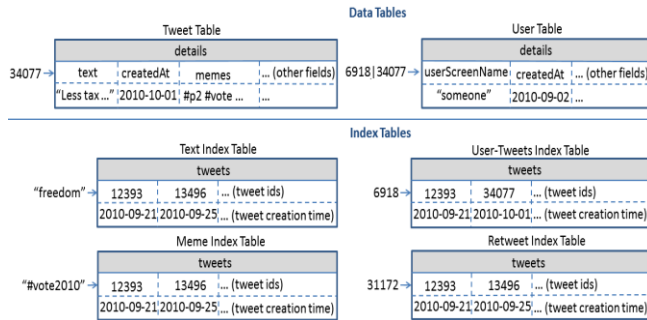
Data Tables

Tweet Table

| details | | | |
|---|---|---|---|
| text | createdAt | memes | ... (other fields) |
| "Less tax ..." | 2010-10-01 | #p2 #vote ... | |

34077 →

User Table

| details | | |
|---|---|---|
| userScreenName | createdAt | ... (other fields) |
| "someone" | 2010-09-02 | ... |

6918 | 34077 →

Index Tables

Text Index Table

| tweets | | |
|---|---|---|
| 12393 | 13496 | ... (tweet ids) |
| 2010-09-21 | 2010-09-25 | ... (tweet creation time) |

"freedom" →

User-Tweets Index Table

| tweets | | |
|---|---|---|
| 12393 | 34077 | ... (tweet ids) |
| 2010-09-21 | 2010-10-01 | ... (tweet creation time) |

6918 →

Meme Index Table

| tweets | | |
|---|---|---|
| 12393 | 13496 | ... (tweet ids) |
| 2010-09-21 | 2010-09-25 | ... (tweet creation time) |

"#vote2010" →

Retweet Index Table

| tweets | | |
|---|---|---|
| 12393 | 13496 | ... (tweet ids) |
| 2010-09-21 | 2010-09-25 | ... (tweet creation time) |

31172 →